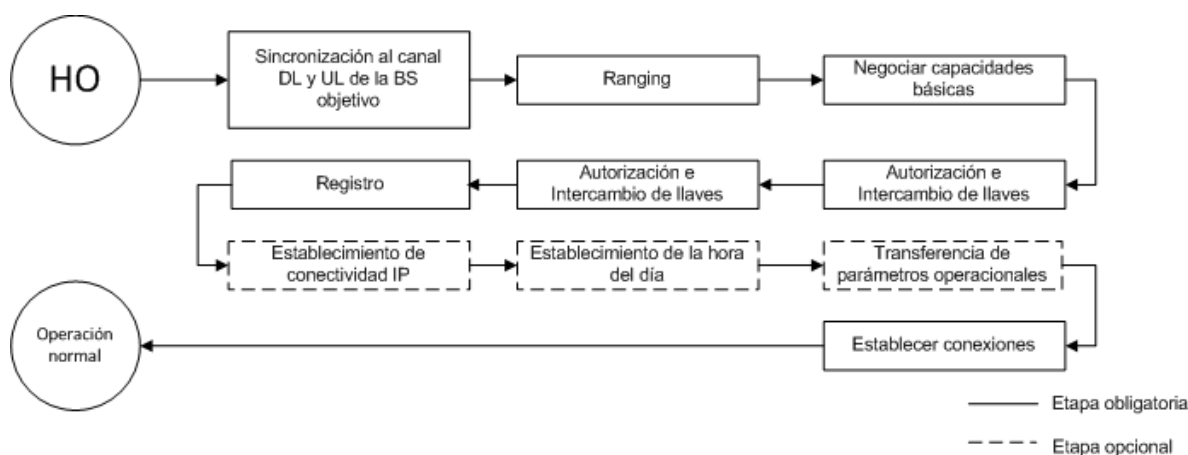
HO

Sincronización al canal DL y UL de la BS objetivo

Ranging

Negociar capacidades básicas

Autorización e Intercambio de llaves

Autorización e Intercambio de llaves

Registro

Establecimiento de conectividad IP

Establecimiento de la hora del día

Transferencia de parámetros operacionales

Establecer conexiones

Operación normal

Etapa obligatoria

Etapa opcional